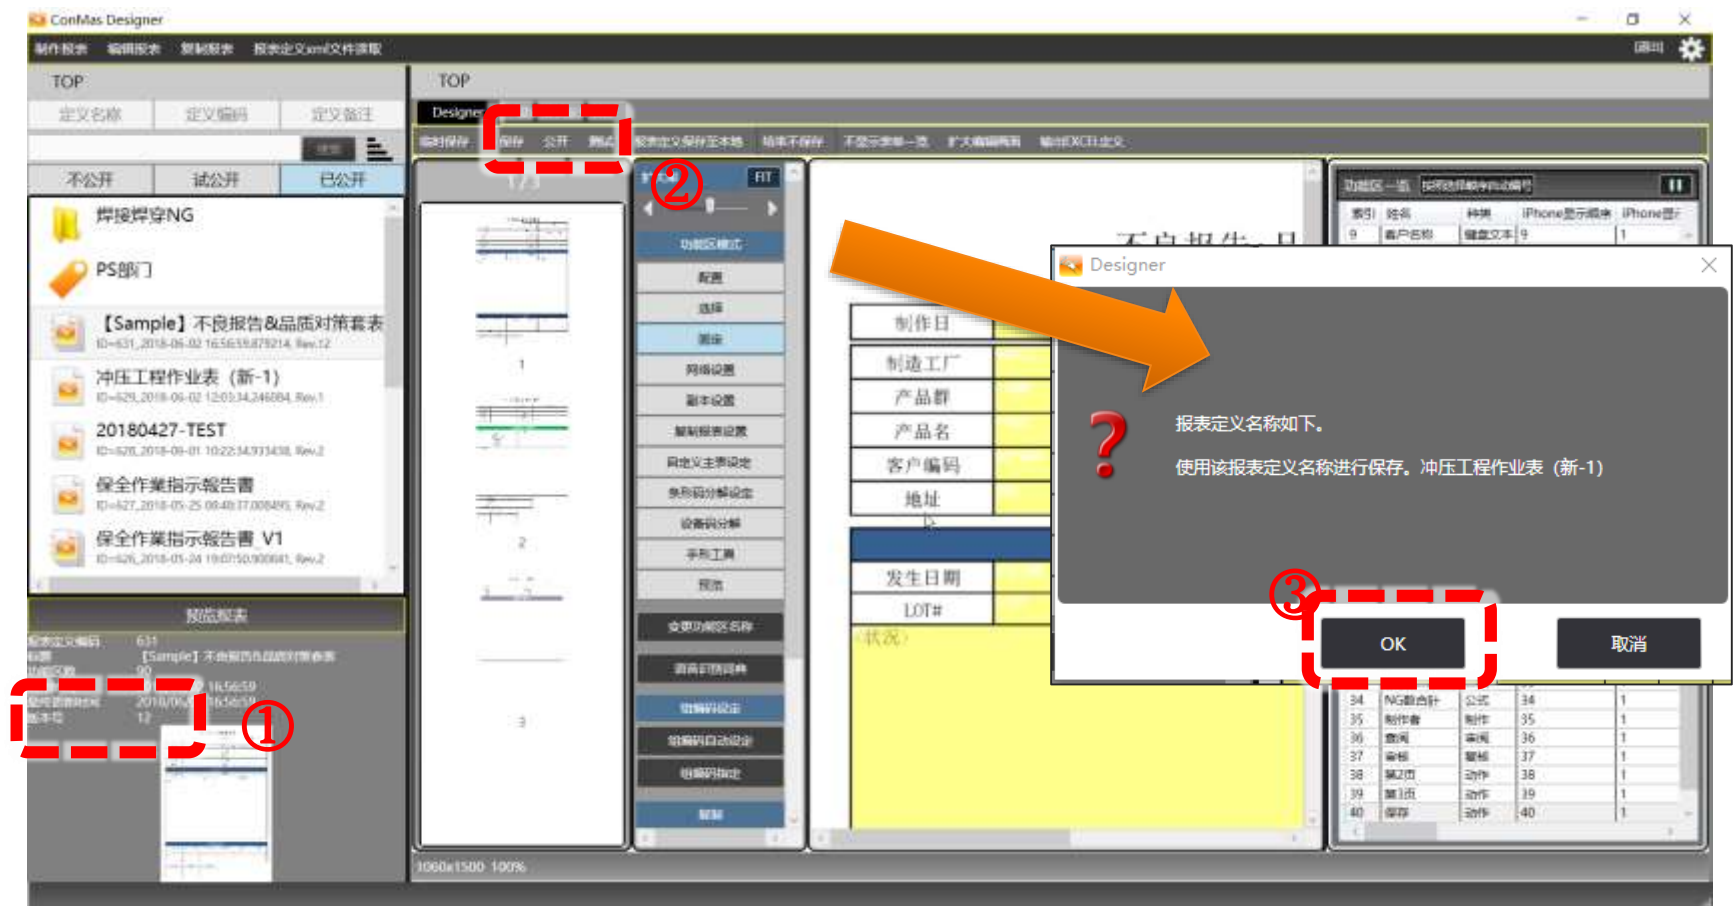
ConMas Designer

制作报表 编辑报表 复制报表 报表定义xml文件读取

TOP

定义名称 定义编码 定义备注

不公开 试公开 已公开

焊接焊穿NG

PS部门

【Sample】不良报告&品质对策表
ID=631_2018-06-02 16:56:59.879214, Rev.12

冲压工程作业表（新-1）
ID=629_2018-06-02 12:03:34.246084, Rev.1

20180427-TEST
ID=628_2018-05-01 10:22:34.933438, Rev.2

保全作業指示報告書
ID=627_2018-05-25 09:48:37.008495, Rev.2

保全作業指示報告書_V1
ID=626_2018-05-24 19:07:50.900661, Rev.2

预览报表

报表定义编码 631
标题 【Sample】不良报告&品质对策表
16:56:59
版本号 12

①

TOP

Designer

临时保存 保存 公开 测试 报表定义保存至本地 结束不保存 不显示表单一览 扩大编辑画面 输出EXCEL定义

②

FIT

功能区模式

配置 选择 图层 网络设置 副本设置 复制报表设置 自定义主表设定 条形码分解设定 设备码分解 手绘工具 预览

变更功能区名称

簇自动化设定

功能区一览

索引 姓名 种类 iPhone显示顺序 iPhone显示
9 客户名称 键盘文本 9 1

不良报告

制作日
制造工厂
产品群
产品名
客户编码
地址
发生日期
LOT#
（状况）

Designer

报表定义名称如下。

使用该报表定义名称进行保存。冲压工程作业表（新-1）

③

OK 取消

34 NG数合計 公式 34 1
35 制作者 制作 35 1
36 查阅 审阅 36 1
37 审核 审核 37 1
38 第2页 动作 38 1
39 第1页 动作 39 1
40 保存 动作 40 1

1060x1500 100%